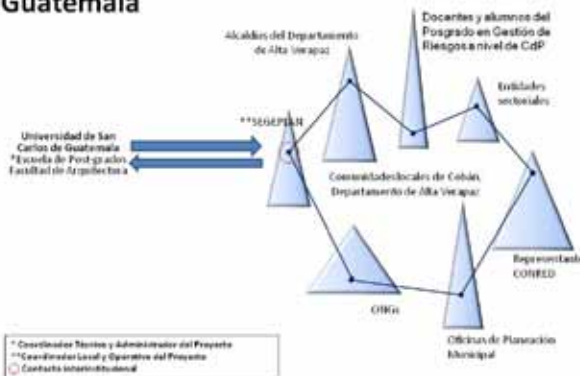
Guatemala

Docentes y alumnos del Posgrado en Gestión de Riesgos a nivel de CdP

Alcaldías del Departamento de Alta Verapaz

Entidades sectoriales

**SEGEPLAN

Universidad de San Carlos de Guatemala
*Escuela de Post-grados Facultad de Arquitectura

Comunidades locales de Cobán, Departamento de Alta Verapaz

Representantes CONRED

ONGs

Oficinas de Planeación Municipal

* Coordinador Técnico y Administrador del Proyecto
** Coordinador Local y Operativo del Proyecto
Contacto interinstitucional